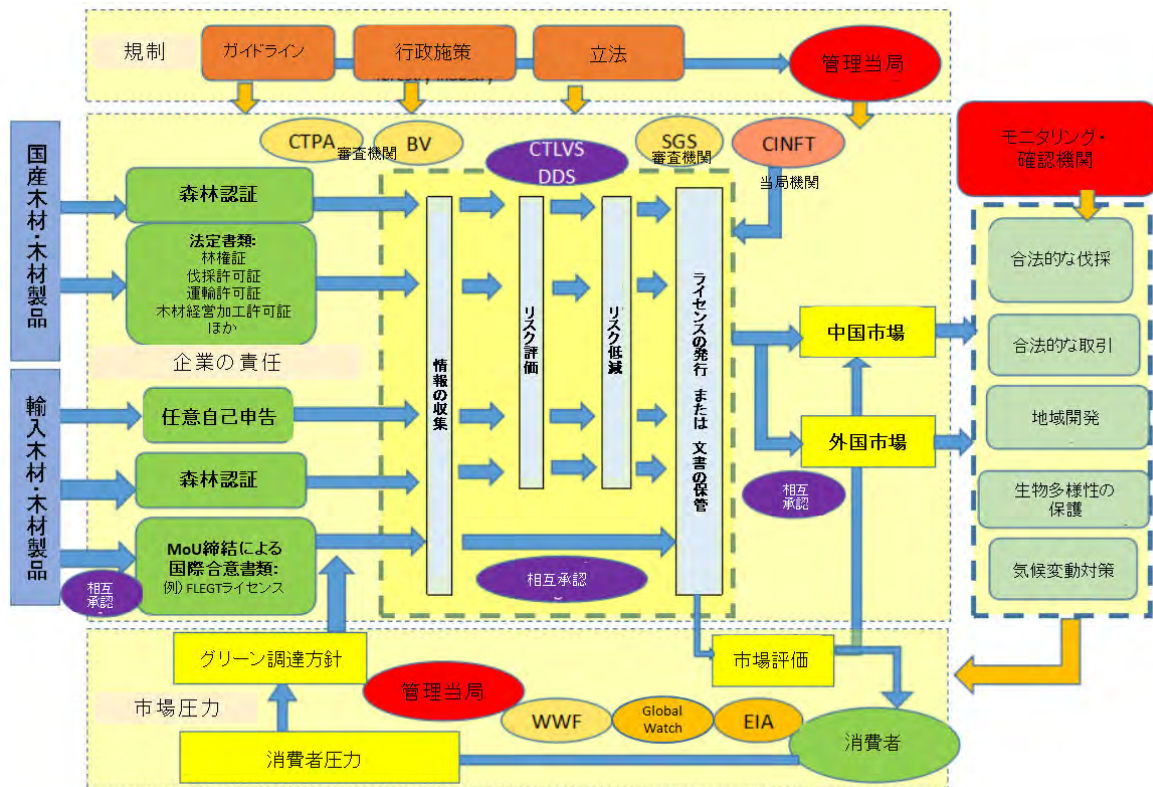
規制

ガイドライン

行政施策

立法

管理当局

CTPA

審査機関

BV

CTLVS
DDS

SGS
審査機関

CINFT

当局機関

モニタリング・
確認機関

国産木材・木材製品

森林認証

法定書類:
林権証
伐採許可証
運輸許可証
木材経営加工許可証
ほか

企業の責任

情報の収集

リスク評価

リスク低減

ライセンスの発行 または 文書の保管

中国市場

外国市場

合法的な伐採

合法的な取引

地域開発

生物多様性の保護

気候変動対策

輸入木材・木材製品

任意自己申告

森林認証

MoU締結による
国際合意書類:
(例) FLEGTライセンス

相互承認

相互承認

相互承認

グリーン調達方針

市場評価

市場圧力

管理当局

WWF

Global Watch

EIA

消費者圧力

消費者